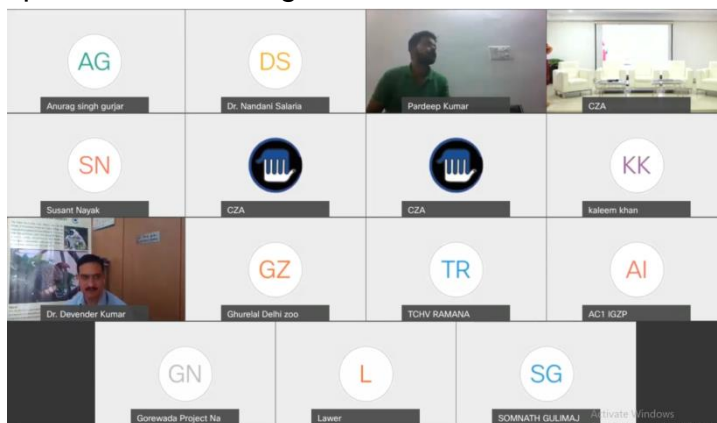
AG
Anurag singh gurjar

DS
Dr. Nandani Salaria

Pardeep Kumar

CZA

SN
Susant Nayak

CZA

CZA

KK
kaleem khan

Dr. Devender Kumar

GZ
Ghurelal Delhi zoo

TR
TCHV RAMANA

AI
AC1 IGZP

GN
Gorewada Project Na

L
Lawer

SG
SOMNATH GULIMAJ

Activate Windows